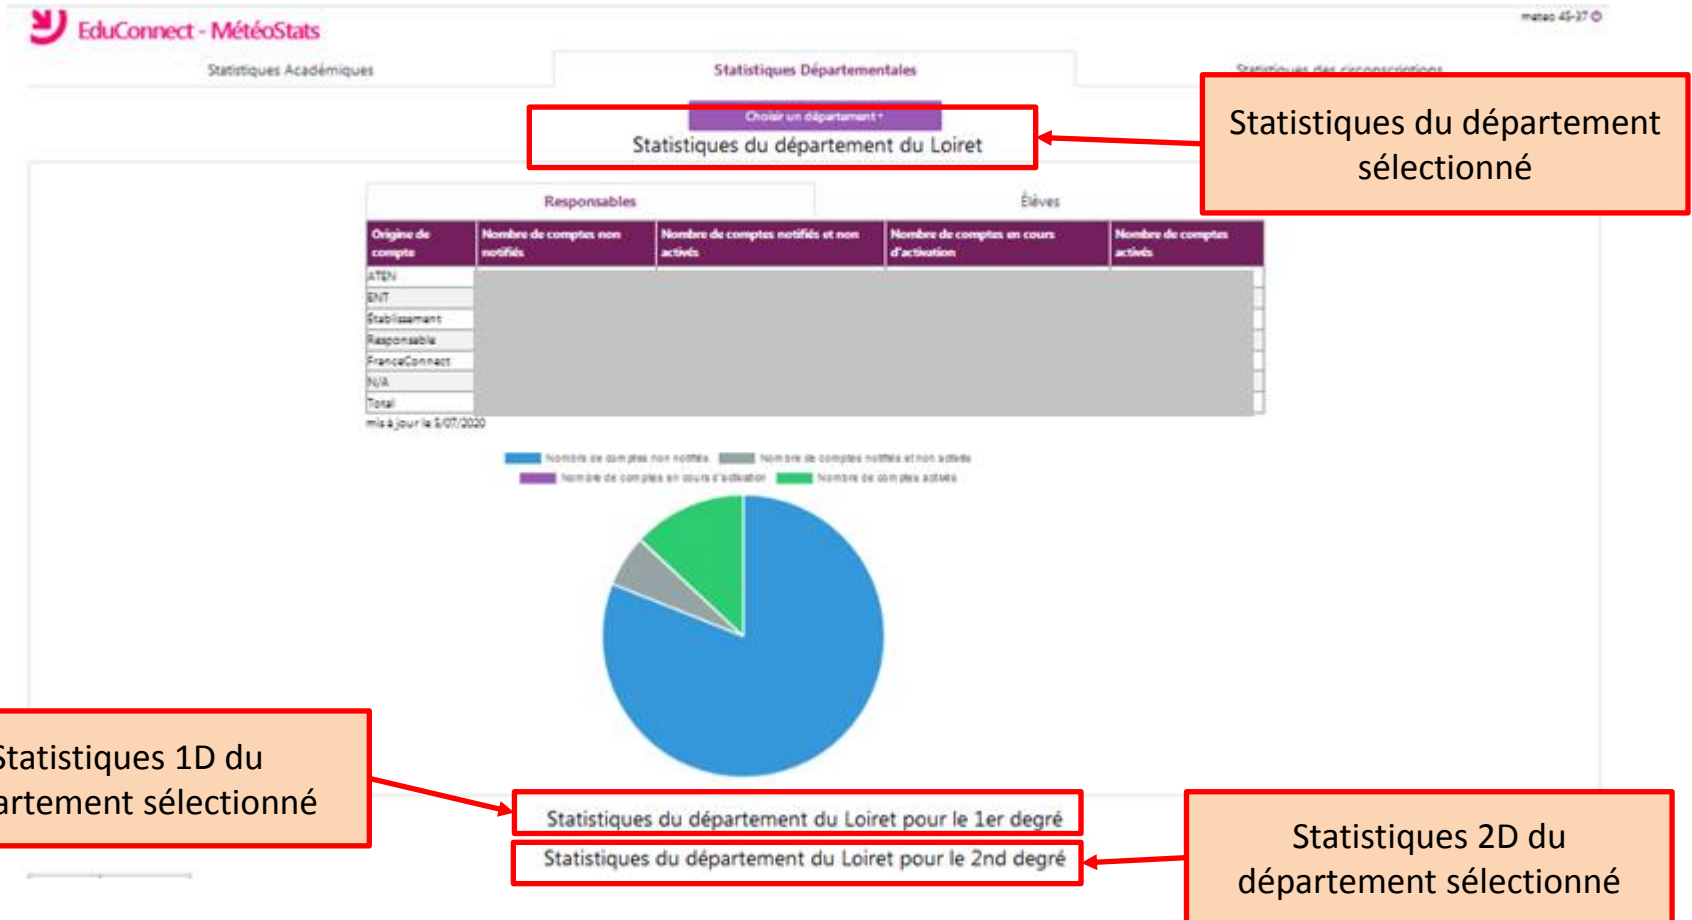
EduConnect - MétéoStats

meteo 45-37

Statistiques Académiques

Statistiques Départementales

Statistiques des circonscriptions

Choisir un département

Statistiques du département du Loiret

Statistiques du département sélectionné

Responsables

Élèves

| Origine de compte | Nombre de comptes non notifiés | Nombre de comptes notifiés et non activés | Nombre de comptes en cours d'activation | Nombre de comptes activés |
|---|---|---|---|---|
| ATEN | | | | |
| ENT | | | | |
| Établissement | | | | |
| Responsable | | | | |
| FranceConnect | | | | |
| N/A | | | | |
| Total | | | | |

mis à jour le 5/07/2020

Nombre de comptes non notifiés
Nombre de comptes notifiés et non activés
Nombre de comptes en cours d'activation
Nombre de comptes activés

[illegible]tatistiques 1D du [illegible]artement sélectionné

Statistiques du département du Loiret pour le 1er degré

Statistiques du département du Loiret pour le 2nd degré

Statistiques 2D du département sélectionné